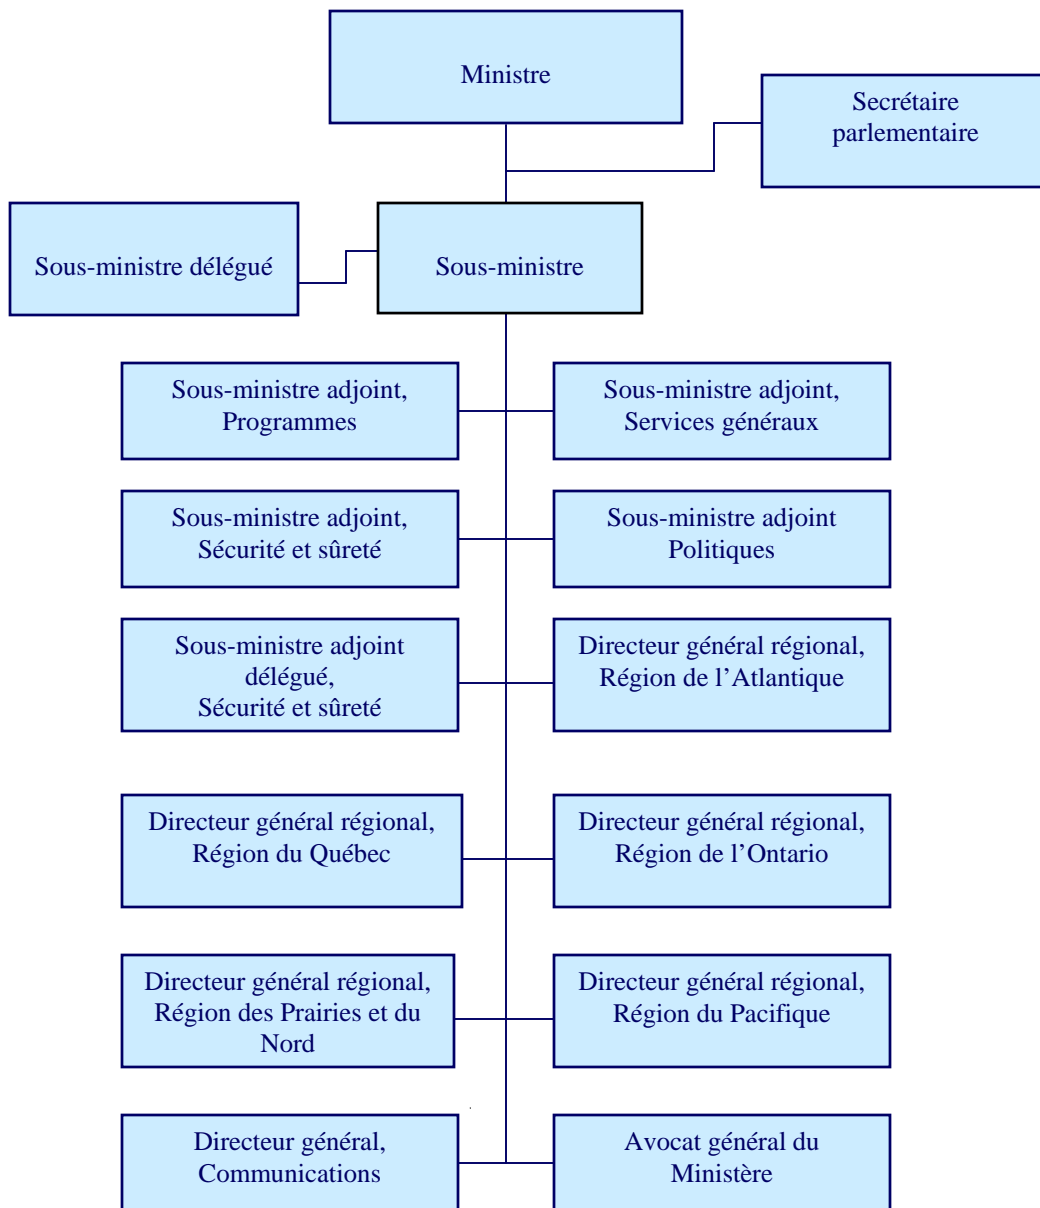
Ministre

Secrétaire parlementaire

Sous-ministre délégué

Sous-ministre

Sous-ministre adjoint, Programmes

Sous-ministre adjoint, Services généraux

Sous-ministre adjoint, Sécurité et sûreté

Sous-ministre adjoint Politiques

Sous-ministre adjoint délégué, Sécurité et sûreté

Directeur général régional, Région de l'Atlantique

Directeur général régional, Région du Québec

Directeur général régional, Région de l'Ontario

Directeur général régional, Région des Prairies et du Nord

Directeur général régional, Région du Pacifique

Directeur général, Communications

Avocat général du Ministère